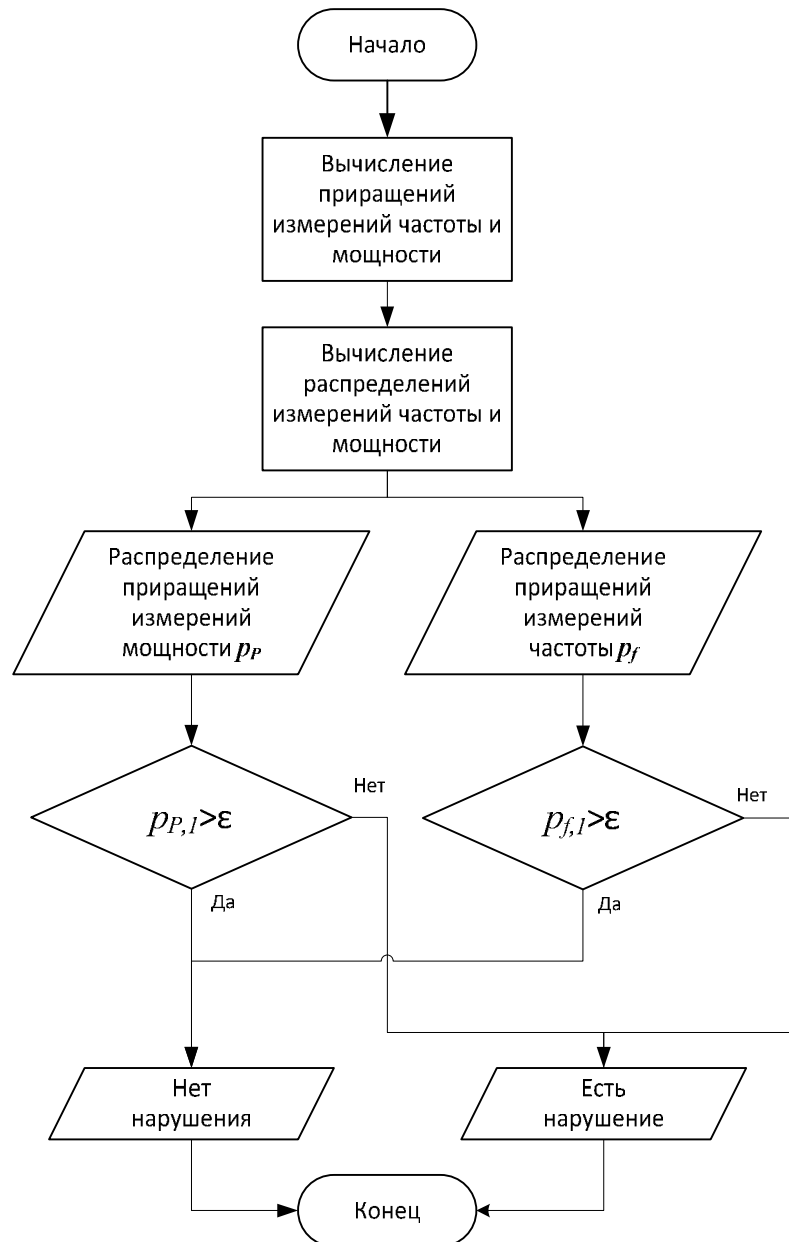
Начало

Вычисление приращений измерений частоты и мощности

Вычисление распределений измерений частоты и мощности

Распределение приращений измерений мощности $p_P$

Распределение приращений измерений частоты $p_f$

$p_{P,1}>\varepsilon$

Нет

Да

$p_{f,1}>\varepsilon$

Нет

Да

Нет нарушения

Есть нарушение

Конец